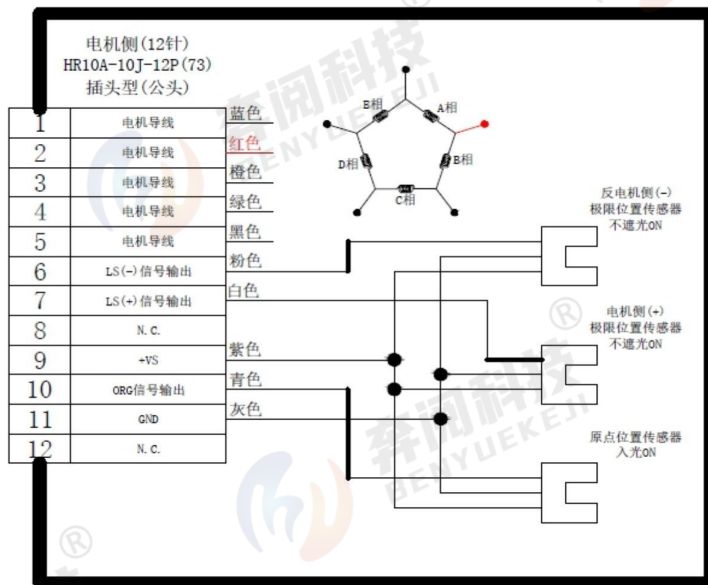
电机侧(12针)
HR10A-10J-12P(73)
插头型(公头)

| | | |
|---|---|---|
| 1 | 电机导线 | 蓝色 |
| 2 | 电机导线 | 红色 |
| 3 | 电机导线 | 橙色 |
| 4 | 电机导线 | 绿色 |
| 5 | 电机导线 | 黑色 |
| 6 | LS(-)信号输出 | 粉色 |
| 7 | LS(+)信号输出 | 白色 |
| 8 | N.C. | |
| 9 | +VS | 紫色 |
| 10 | ORG信号输出 | 青色 |
| 11 | GND | 灰色 |
| 12 | N.C. | |

B相
A相
B相
D相
C相

反电机侧(-)
极限位置传感器
不遮光ON

电机侧(+)
极限位置传感器
不遮光ON

原点位置传感器
入光ON

奔阅科技
BENYUEKEJI
奔阅科技
BENYUEKEJI